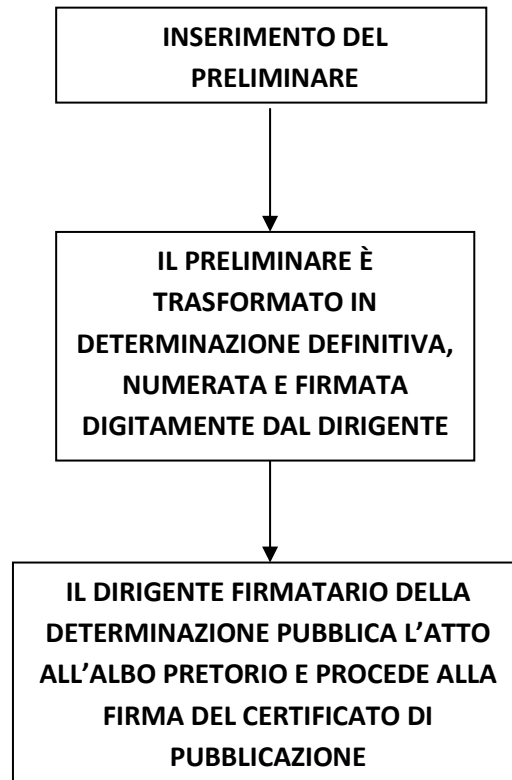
INSERIMENTO DEL PRELIMINARE

IL PRELIMINARE È TRASFORMATO IN DETERMINAZIONE DEFINITIVA, NUMERATA E FIRMATA DIGITAMENTE DAL DIRIGENTE

IL DIRIGENTE FIRMATARIO DELLA DETERMINAZIONE PUBBLICA L'ATTO ALL'ALBO PRETORIO E PROCEDE ALLA FIRMA DEL CERTIFICATO DI PUBBLICAZIONE